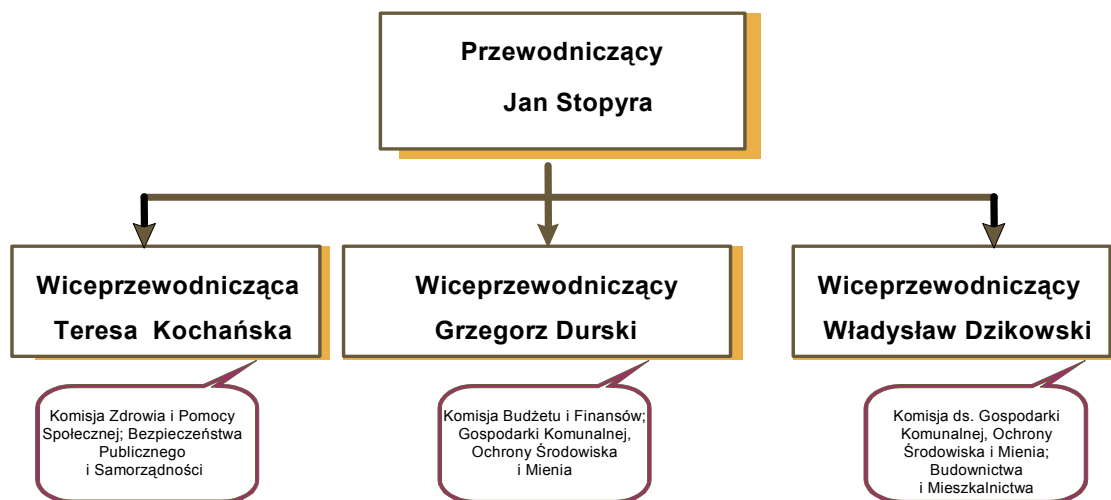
Przewodniczący
Jan Stopyra

Wiceprzewodnicząca
Teresa Kochańska

Wiceprzewodniczący
Grzegorz Durski

Wiceprzewodniczący
Władysław Dzikowski

Komisja Zdrowia i Pomocy Społecznej; Bezpieczeństwa Publicznego i Samorządności

Komisja Budżetu i Finansów; Gospodarki Komunalnej, Ochrony Środowiska i Mienia

Komisja ds. Gospodarki Komunalnej, Ochrony Środowiska i Mienia; Budownictwa i Mieszkalnictwa